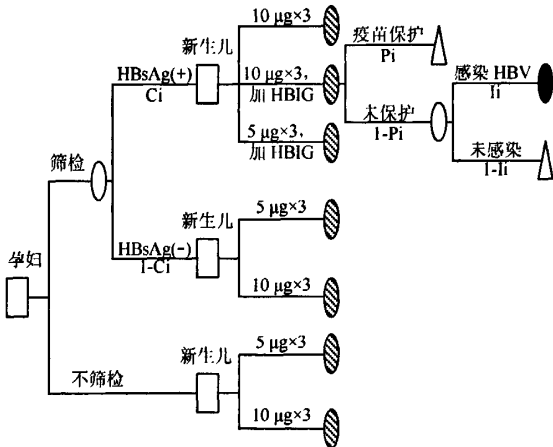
孕妇

筛检

HBsAg(+)
Ci

新生儿

10 μg×3

10 μg×3,
加 HBIG

5 μg×3,
加 HBIG

疫苗保护
Pi

末保护
1-Pi

感染 HBV
Ii

末感染
1-Ii

HBsAg(-)
1-Ci

新生儿

5 μg×3

10 μg×3

不筛检

新生儿

5 μg×3

10 μg×3